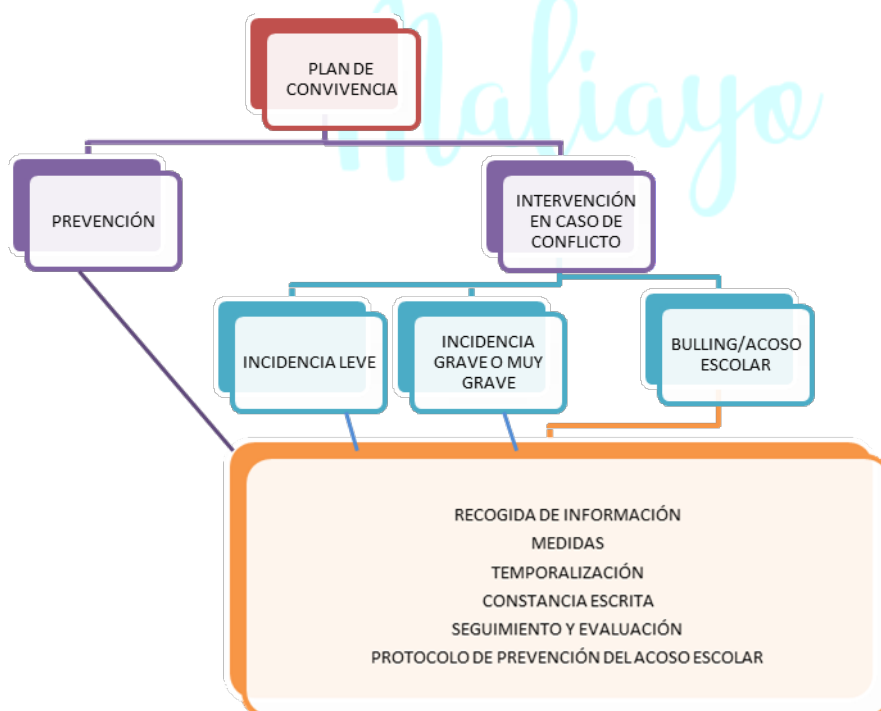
Maliayo

PLAN DE CONVIVENCIA

PREVENCIÓN

INTERVENCIÓN EN CASO DE CONFLICTO

INCIDENCIA LEVE

INCIDENCIA GRAVE O MUY GRAVE

BULLING/ACOSO ESCOLAR

RECOGIDA DE INFORMACIÓN
MEDIDAS
TEMPORALIZACIÓN
CONSTANCIA ESCRITA
SEGUIMIENTO Y EVALUACIÓN
PROTOCOLO DE PREVENCIÓN DEL ACOSO ESCOLAR